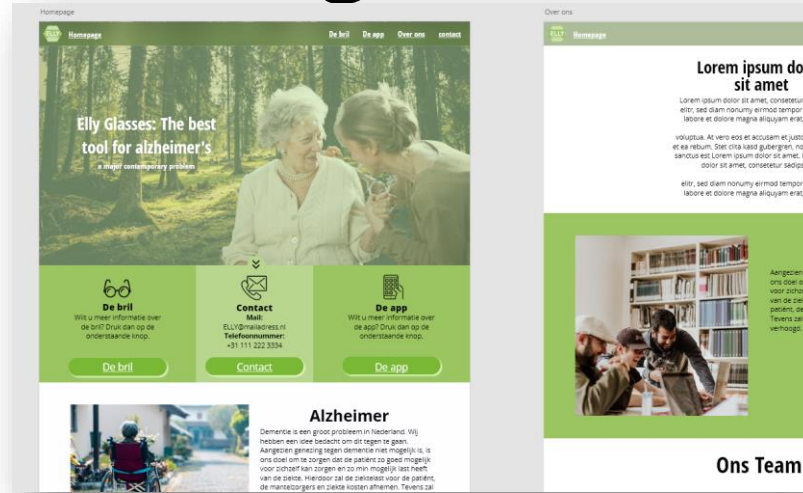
Homepage

ELLY Homepage

De bril De app Over ons contact

Elly Glasses: The best tool for alzheimer's

a major contemporary problem

De bril
Wilt u meer informatie over de bril? Druk dan op de onderstaande knop.

De bril

Contact
Mail:
ELLY@mailadress.nl
Telefoonnummer:
+31 111 222 3334

Contact

De app
Wilt u meer informatie over de app? Druk dan op de onderstaande knop.

De app

Alzheimer

Dementie is een groot probleem in Nederland. Wij hebben een idee bedacht om dit tegen te gaan. Aangezien genezing tegen dementie niet mogelijk is, is ons doel om te zorgen dat de patiënt zo goed mogelijk voor zichzelf kan zorgen en zo min mogelijk last heeft van de ziekte. Hierdoor zal de ziektelast voor de patiënt, de mantelzorgers en ziekte kosten afnemen. Tevens zal

Over ons

ELLY Homepage

Lorem ipsum dol sit amet

Lorem ipsum dolor sit amet, consetetur elitr, sed diam nonumy eirmod tempor labore et dolore magna aliquyam erat

voluptua. At vero eos et accusam et justo et ea rebum. Stet clita kasd gubergren, no sanctus est Lorem ipsum dolor sit amet. dolor sit amet, consetetur sadips

elitr, sed diam nonumy eirmod tempor labore et dolore magna aliquyam erat

Aangezien ons doel o voor zicho van de ziel patiënt, de Tevens zal verhoogd.

Ons Team